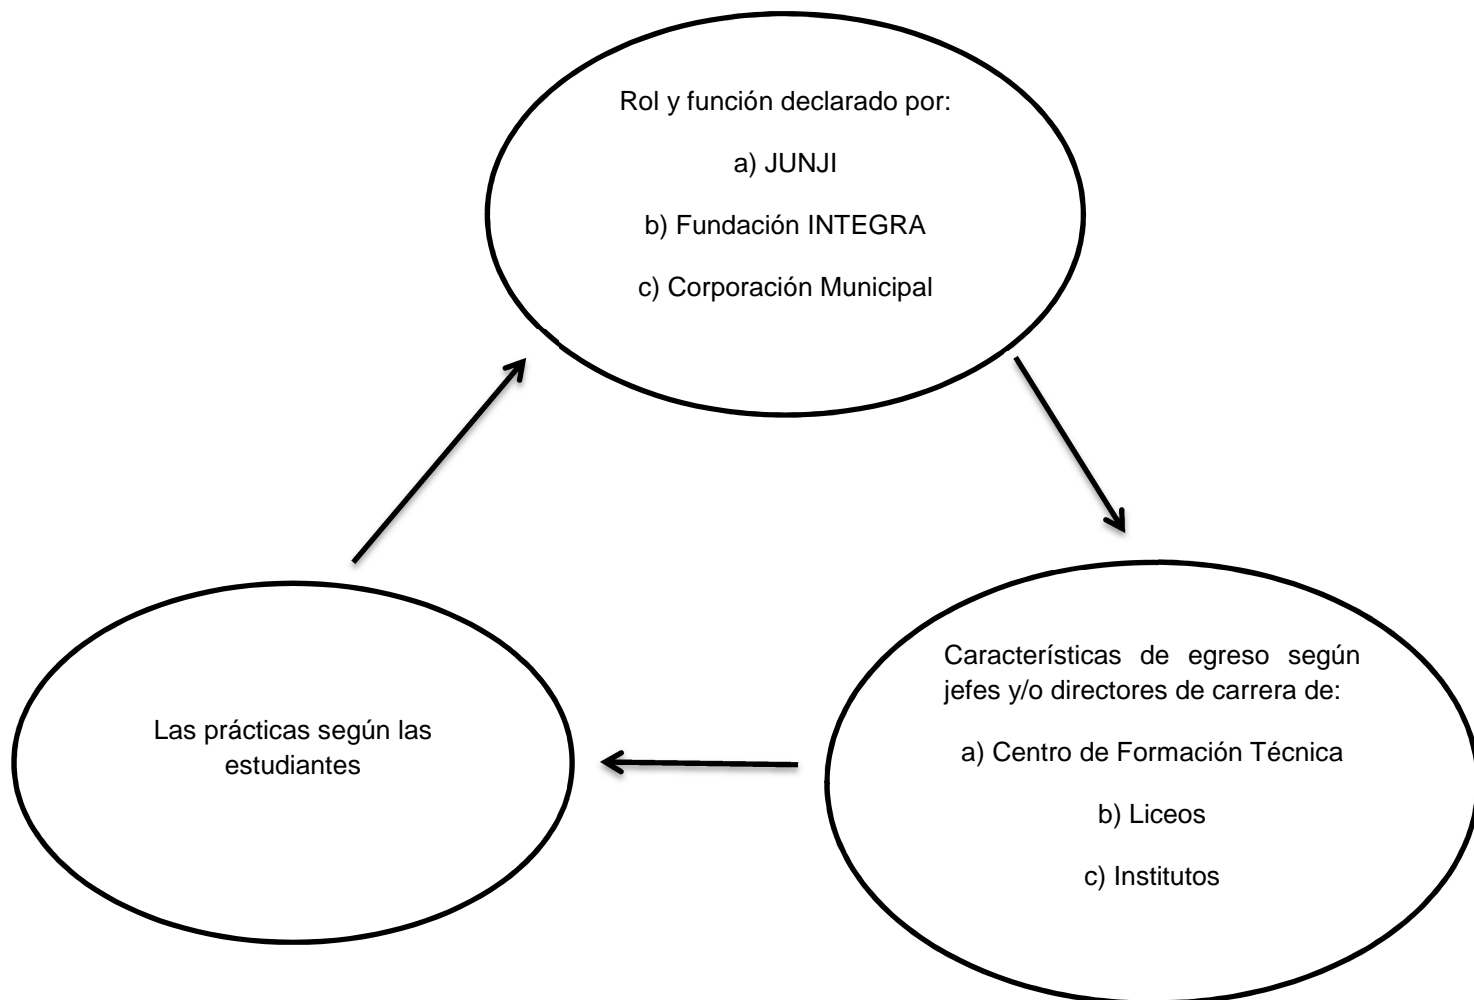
Rol y función declarado por:

a) JUNJI

b) Fundación INTEGRA

c) Corporación Municipal

Características de egreso según jefes y/o directores de carrera de:

a) Centro de Formación Técnica

b) Liceos

c) Institutos

Las prácticas según las estudiantes